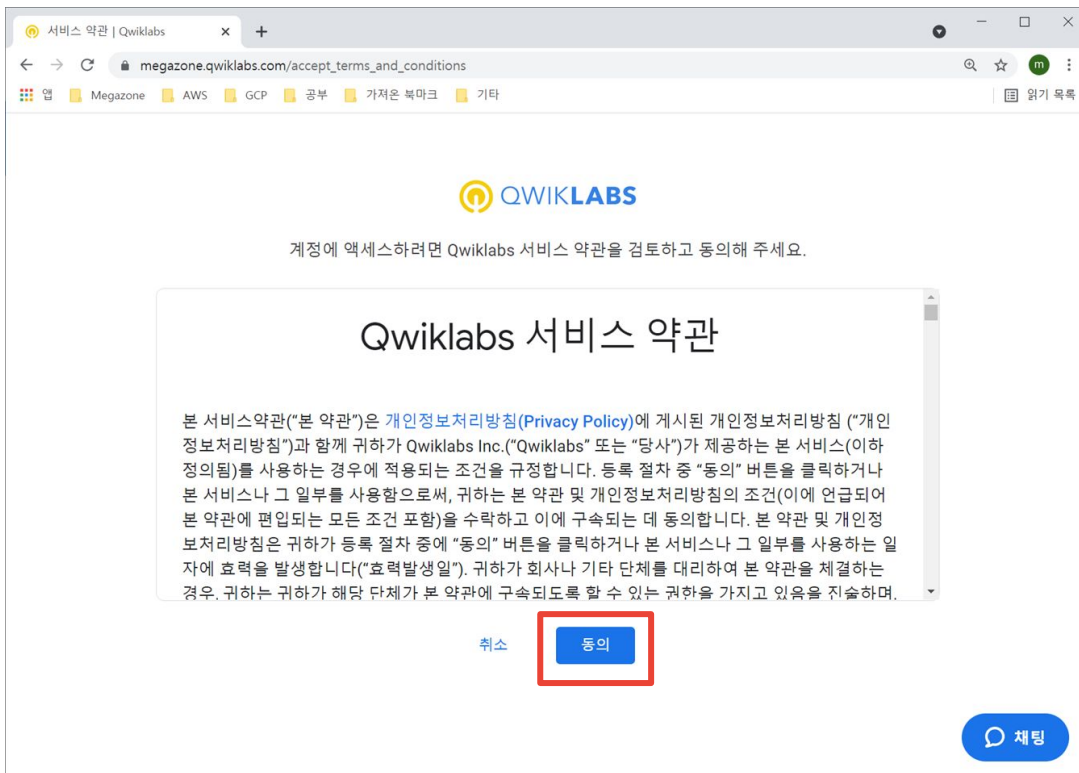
서비스 약관 | Qwiklabs ×
+

megazone.qwiklabs.com/accept_terms_and_conditions

앱 Megazone AWS GCP 공부 가져온 북마크 기타 읽기 목록

QWIKLABS

계정에 액세스하려면 Qwiklabs 서비스 약관을 검토하고 동의해 주세요.

Qwiklabs 서비스 약관

본 서비스약관("본 약관")은 개인정보처리방침(Privacy Policy)에 게시된 개인정보처리방침 ("개인정보처리방침")과 함께 귀하가 Qwiklabs Inc.("Qwiklabs" 또는 "당사")가 제공하는 본 서비스(이하 정의됨)를 사용하는 경우에 적용되는 조건을 규정합니다. 등록 절차 중 "동의" 버튼을 클릭하거나 본 서비스나 그 일부를 사용함으로써, 귀하는 본 약관 및 개인정보처리방침의 조건(이에 언급되어 본 약관에 편입되는 모든 조건 포함)을 수락하고 이에 구속되는 데 동의합니다. 본 약관 및 개인정보처리방침은 귀하가 등록 절차 중에 "동의" 버튼을 클릭하거나 본 서비스나 그 일부를 사용하는 일자에 효력을 발생합니다("효력발생일"). 귀하가 회사나 기타 단체를 대리하여 본 약관을 체결하는 경우, 귀하는 귀하가 해당 단체가 본 약관에 구속되도록 할 수 있는 권한을 가지고 있음을 진술하며, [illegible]

취소
동의

채팅